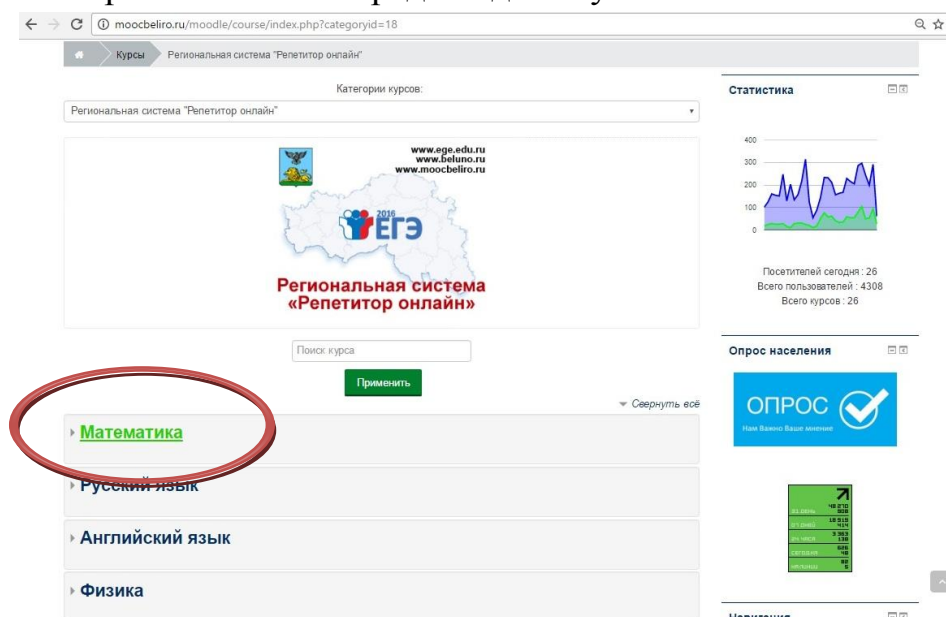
moocbeliro.ru/moodle/course/index.php?categoryid=18

Курсы Региональная система "Репетитор онлайн"

Категории курсов:

Региональная система "Репетитор онлайн"

www.ege.edu.ru
www.beluno.ru
www.moocbeliro.ru

2016 ЕГЭ

Региональная система «Репетитор онлайн»

Поиск курса

Применить

Свернуть всё

Математика

Русский язык

Английский язык

Физика

Статистика

400
300
200
100
0

Посетителей сегодня : 26
Всего пользователей : 4308
Всего курсов : 26

Опрос населения

ОПРОС
Нам Важно Ваше мнение

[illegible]

Навигация